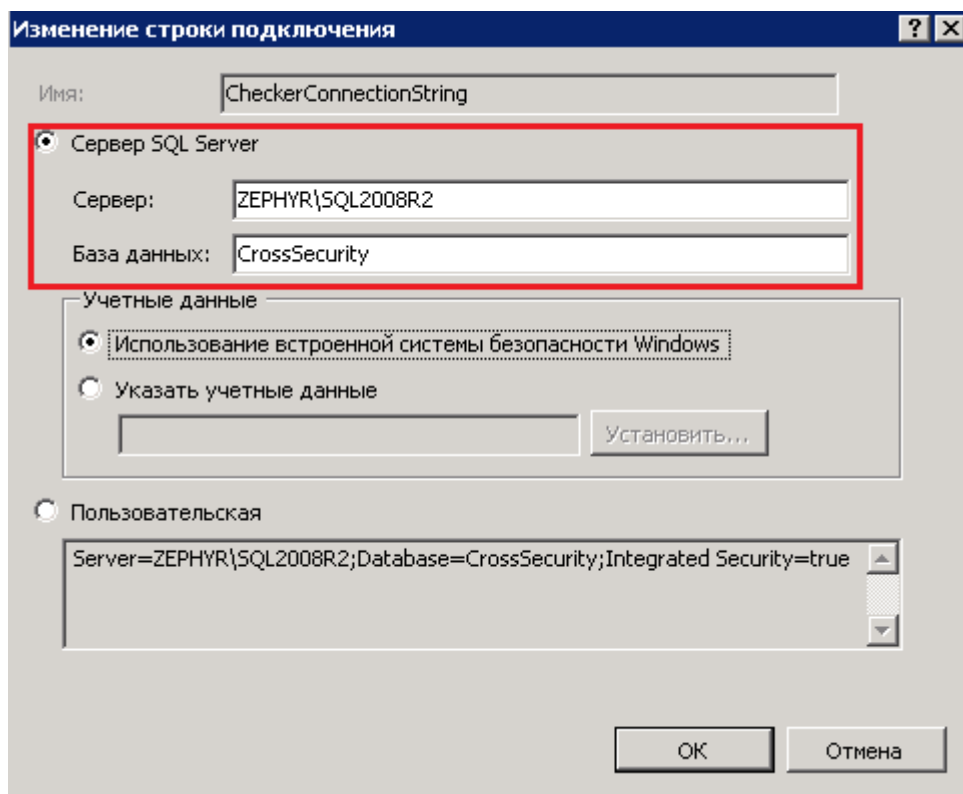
Изменение строки подключения

? X

Имя: CheckerConnectionString

Сервер SQL Server

Сервер: ZEPHYR\SQL2008R2

База данных: CrossSecurity

Учетные данные

Использование встроенной системы безопасности Windows

Указать учетные данные

Установить...

Пользовательская

Server=ZEPHYR\SQL2008R2;Database=CrossSecurity;Integrated Security=true

OK

Отмена